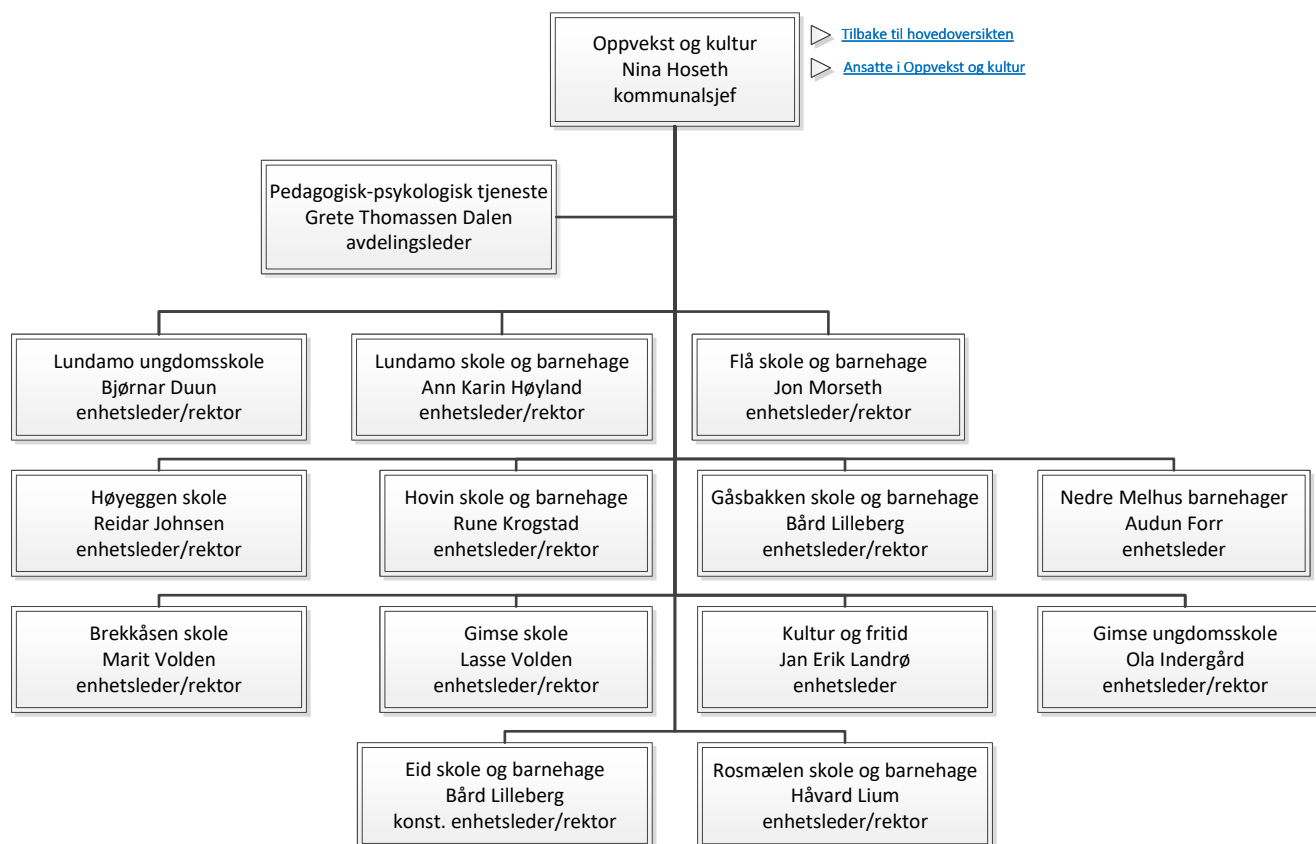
Oppvekst og kultur
Nina Hoseth
kommunalsjef

Tilbake til hovedoversikten

Ansatte i Oppvekst og kultur

Pedagogisk-psykologisk tjeneste
Grete Thomassen Dalen
avdelingsleder

Lundamo ungdomsskole
Bjørnar Duun
enhetsleder/rektor

Lundamo skole og barnehage
Ann Karin Høyland
enhetsleder/rektor

Flå skole og barnehage
Jon Morseth
enhetsleder/rektor

Høyeggen skole
Reidar Johnsen
enhetsleder/rektor

Hovin skole og barnehage
Rune Krogstad
enhetsleder/rektor

Gåsbakken skole og barnehage
Bård Lilleberg
enhetsleder/rektor

Nedre Melhus barnehager
Audun Forr
enhetsleder

Brekkåsen skole
Marit Volden
enhetsleder/rektor

Gimse skole
Lasse Volden
enhetsleder/rektor

Kultur og fritid
Jan Erik Landrø
enhetsleder

Gimse ungdomsskole
Ola Indergård
enhetsleder/rektor

Eid skole og barnehage
Bård Lilleberg
konst. enhetsleder/rektor

Rosmælen skole og barnehage
Håvard Lium
enhetsleder/rektor